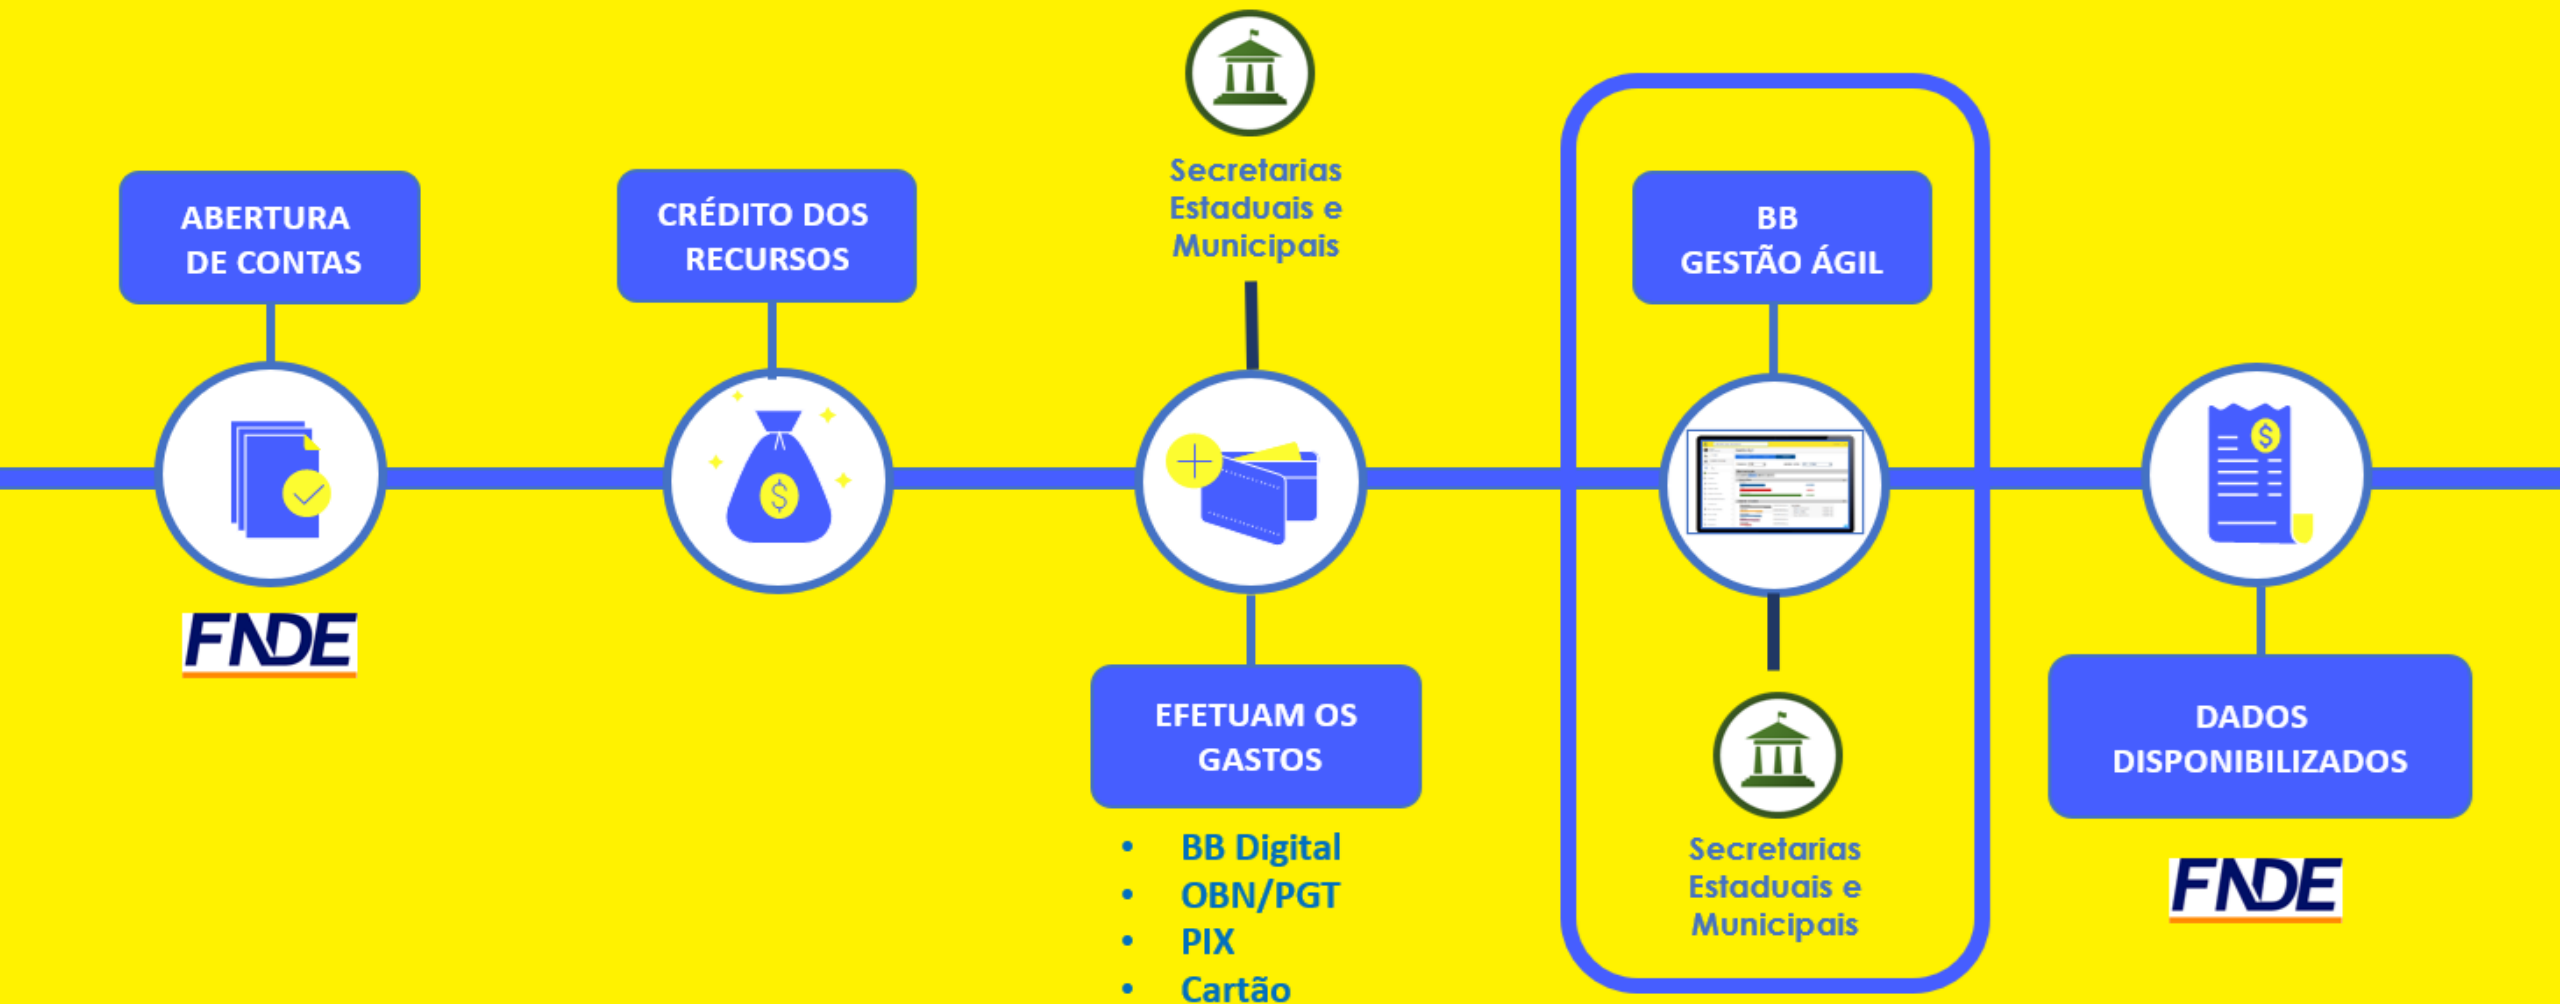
ABERTURA DE CONTAS

FNDE

CRÉDITO DOS RECURSOS

Secretarias Estaduais e Municipais

EFETUAM OS GASTOS

- BB Digital
- OBN/PGT
- PIX
- Cartão

BB GESTÃO ÁGIL

Secretarias Estaduais e Municipais

DADOS DISPONIBILIZADOS

FNDE